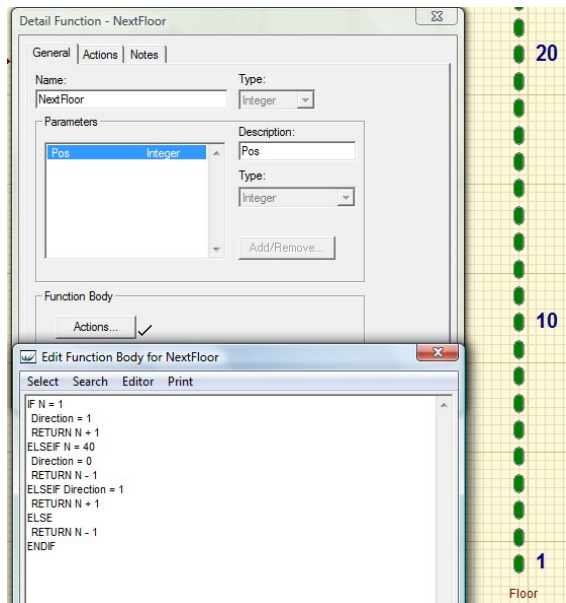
Detail Function - NextFloor

General | Actions | Notes

Name:
NextFloor

Type:
Integer

Parameters

Pos Integer

Description:
Pos

Type:
Integer

Add/Remove...

Function Body

Actions... ✓

Edit Function Body for NextFloor

Select Search Editor Print

IF N = 1
Direction = 1
RETURN N + 1
ELSEIF N = 40
Direction = 0
RETURN N - 1
ELSEIF Direction = 1
RETURN N + 1
ELSE
RETURN N - 1
ENDIF

20

10

1

Floor